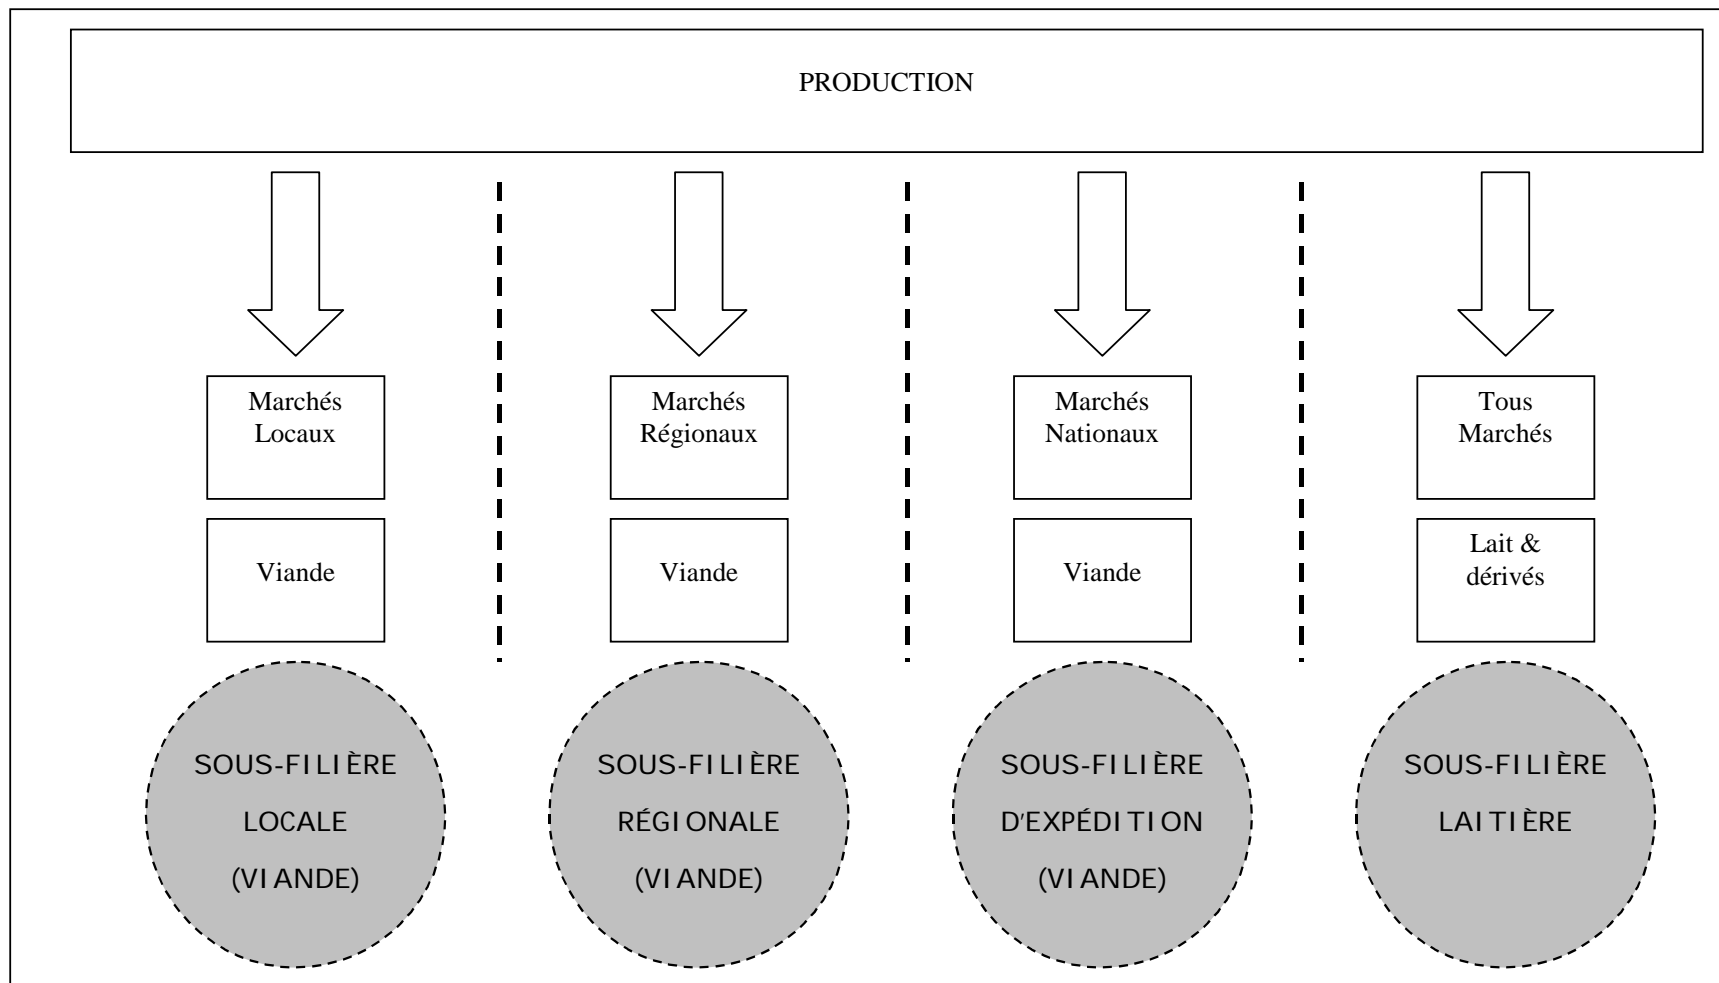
PRODUCTION

Marchés Locaux

Viande

SOUS-FILIÈRE LOCALE (VIANDE)

Marchés Régionaux

Viande

SOUS-FILIÈRE RÉGIONALE (VIANDE)

Marchés Nationaux

Viande

SOUS-FILIÈRE D'EXPÉDITION (VIANDE)

Tous Marchés

Lait & dérivés

SOUS-FILIÈRE LAITIÈRE